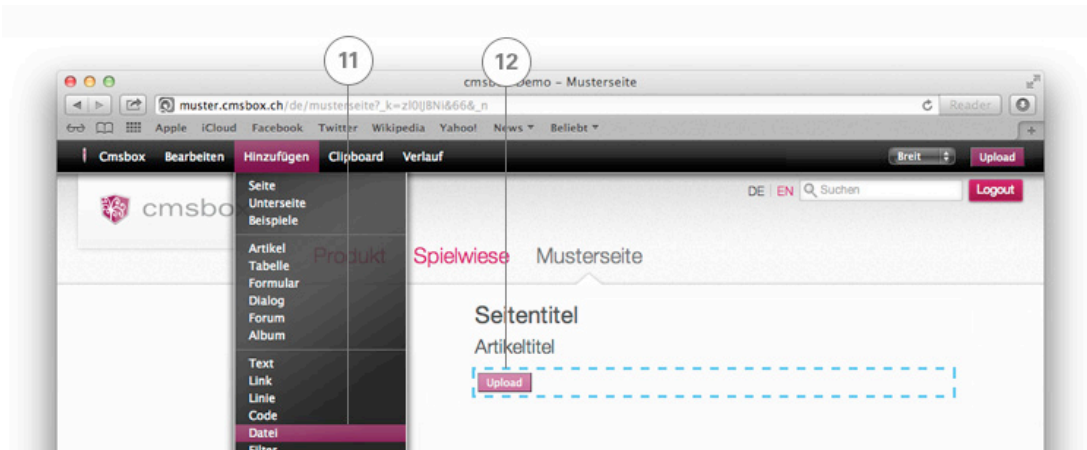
11

12

cmsbox Demo – Musterseite

muster.cmsbox.ch/de/musterseite?_k=zl0lJBNi&66&_n

Reader

Apple iCloud Facebook Twitter Wikipedia Yahoo! News ▾ Beliebt ▾

Cmsbox Bearbeiten Hinzufügen Clipboard Verlauf

Breit

Upload

Seite
Unterseite
Beispiele

Artikel
Tabelle
Formular
Dialog
Forum
Album

Text
Link
Linie
Code
Datei
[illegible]

cmsbo

DE EN Suchen

Logout

Produkt Spielwiese Musterseite

Seitentitel

Artikeltitel

Upload